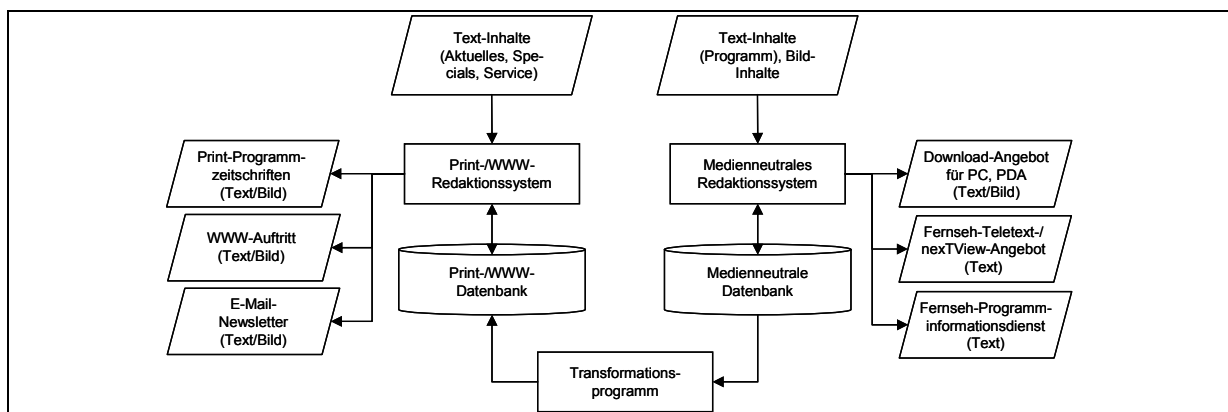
Text-Inhalte (Aktuelles, Specials, Service)

Text-Inhalte (Programm), Bild-Inhalte

Print-Programmzeitschriften (Text/Bild)

Print-/WWW-Redaktionssystem

Medienneutrales Redaktionssystem

Download-Angebot für PC, PDA (Text/Bild)

WWW-Auftritt (Text/Bild)

Print-/WWW-Datenbank

Medienneutrale Datenbank

Fernseh-Teletext-/nexTView-Angebot (Text)

E-Mail-Newsletter (Text/Bild)

Fernseh-Programminformationsdienst (Text)

Transformationsprogramm